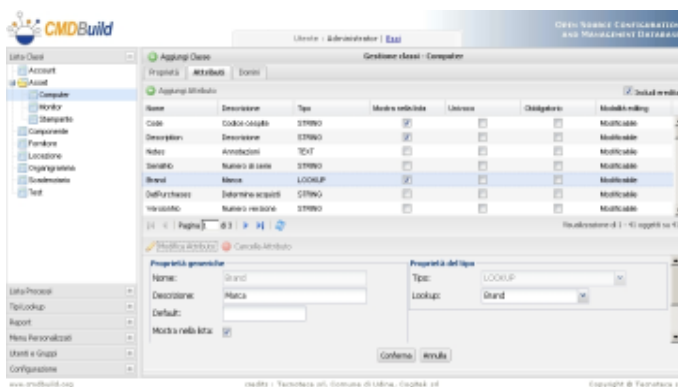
CMDBuild

Utente : Administrator | Esci

Open Source Configuration and Management Database

Lista Classi
Account
Asset
Computer
Monitor
Stampante
Componente
Fornitore
Locazione
Organigramma
Scadenziario
Test

Aggiungi Classe

Gestione classi - Computer

Proprietà | Attributi | Domini

Aggiungi Attributo

Includi eredita

| Nome | Descrizione | Tipo | Mostra nella lista | Univoco | Obbligatorio | Modalità editing |
|---|---|---|---|---|---|---|
| Code | Codice cespite | STRING | ☑ | ☐ | ☐ | Modificabile |
| Description | Descrizione | STRING | ☑ | ☐ | ☐ | Modificabile |
| Notes | Annotazioni | TEXT | ☐ | ☐ | ☐ | Modificabile |
| SerialNo | Numero di serie | STRING | ☐ | ☐ | ☐ | Modificabile |
| Brand | Marca | LOOKUP | ☑ | ☐ | ☐ | Modificabile |
| DetPurchases | Determina acquisti | STRING | ☐ | ☐ | ☐ | Modificabile |
| VersionNo | Numero versione | STRING | ☐ | ☐ | ☐ | Modificabile |

Pagina 1 di 3

Visualizzazione di 1 - 40 oggetti su 4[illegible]

Modifica Attributo | Cancella Attributo

Proprietà generiche
Nome: Brand
Descrizione: Marca
Default:
Mostra nella lista: ☑

Proprietà del tipo
Tipo: LOOKUP
Lookup: Brand

Conferma | Annulla

Lista Processi
Tipi Lookup
Report
Menu Personalizzati
Utenti e Gruppi
Configurazione

www.cmdbuild.org

credits : Tecnoteca srl, Comune di Udine, Cogitek srl

Copyright © Tecnoteca s